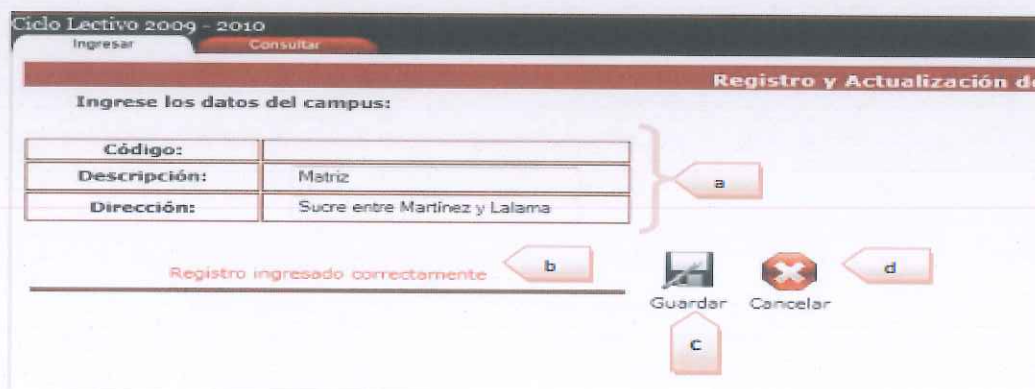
Ciclo Lectivo 2009 - 2010

Ingresar Consultar

Registro y Actualización d

Ingrese los datos del campus:

| Código: | |
|---|---|
| Descripción: | Matriz |
| Dirección: | Sucre entre Martínez y Lalama |

a

Registro ingresado correctamente

b

Guardar Cancelar

d

c